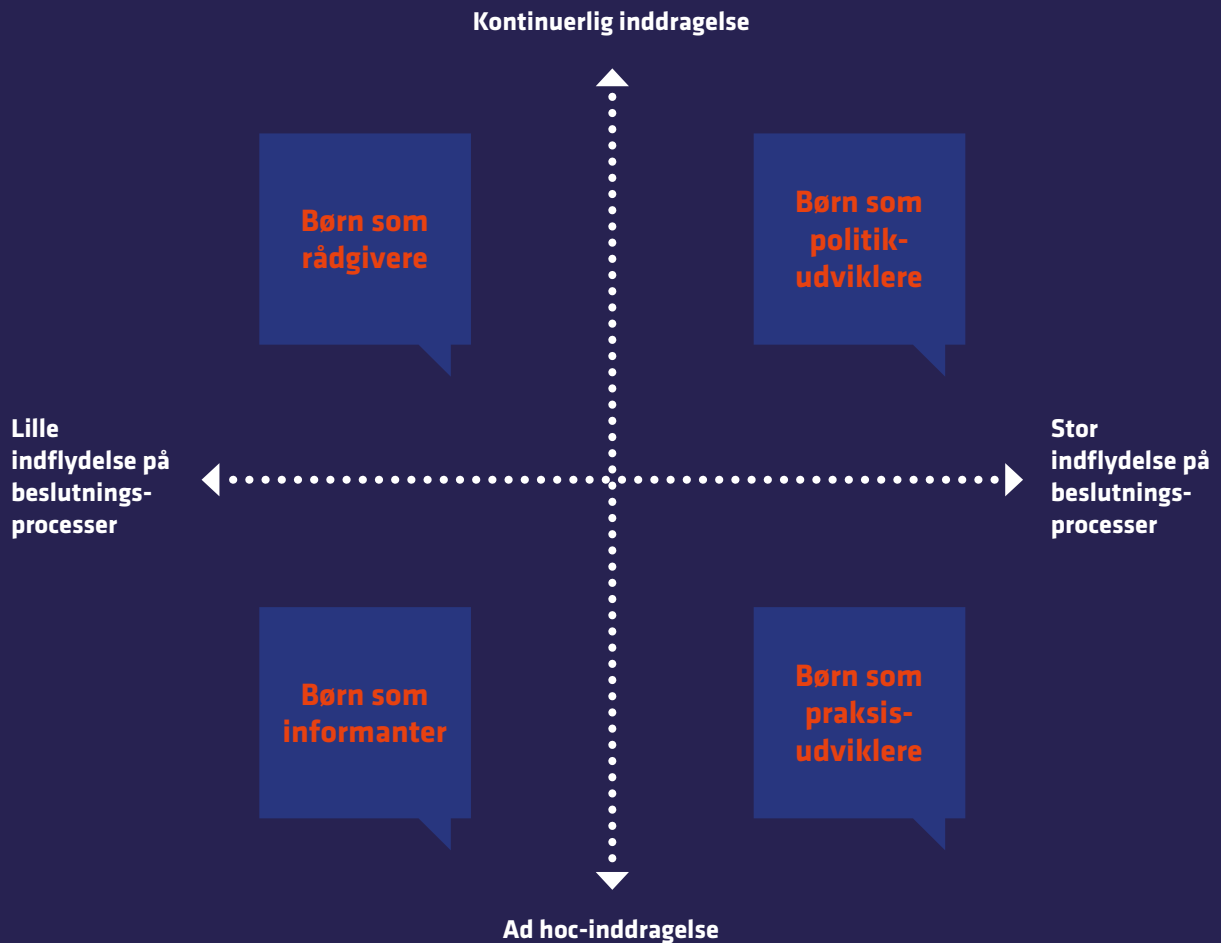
Kontinuerlig inddragelse

Børn som rådgivere

Børn som politikudviklere

Lille indflydelse på beslutningsprocesser

Stor indflydelse på beslutningsprocesser

Børn som informanter

Børn som praksisudviklere

Ad hoc-inddragelse